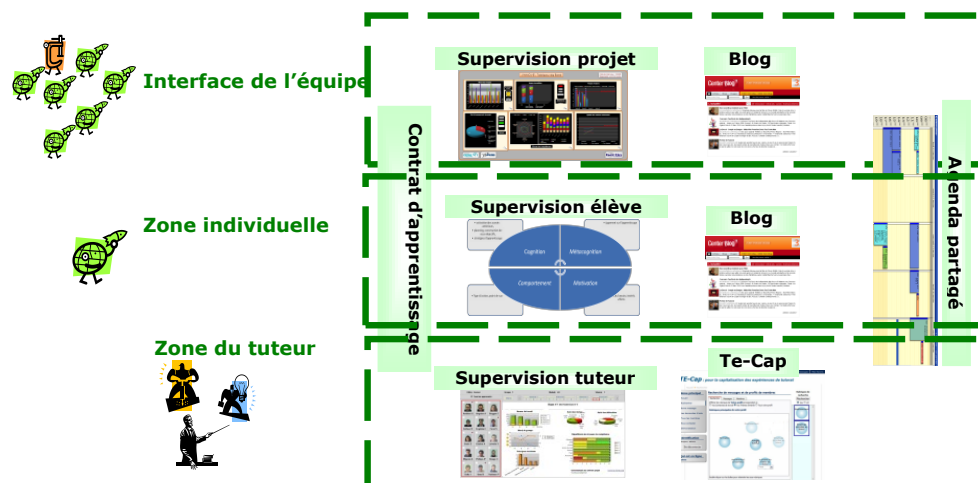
Interface de l'équipe

Supervision projet

Blog

Contrat d'apprentissage

Agenda partagé

Zone individuelle

Supervision élève

Cognition

Métacognition

Comportement

Motivation

Blog

Zone du tuteur

Te-Cap

Supervision tuteur